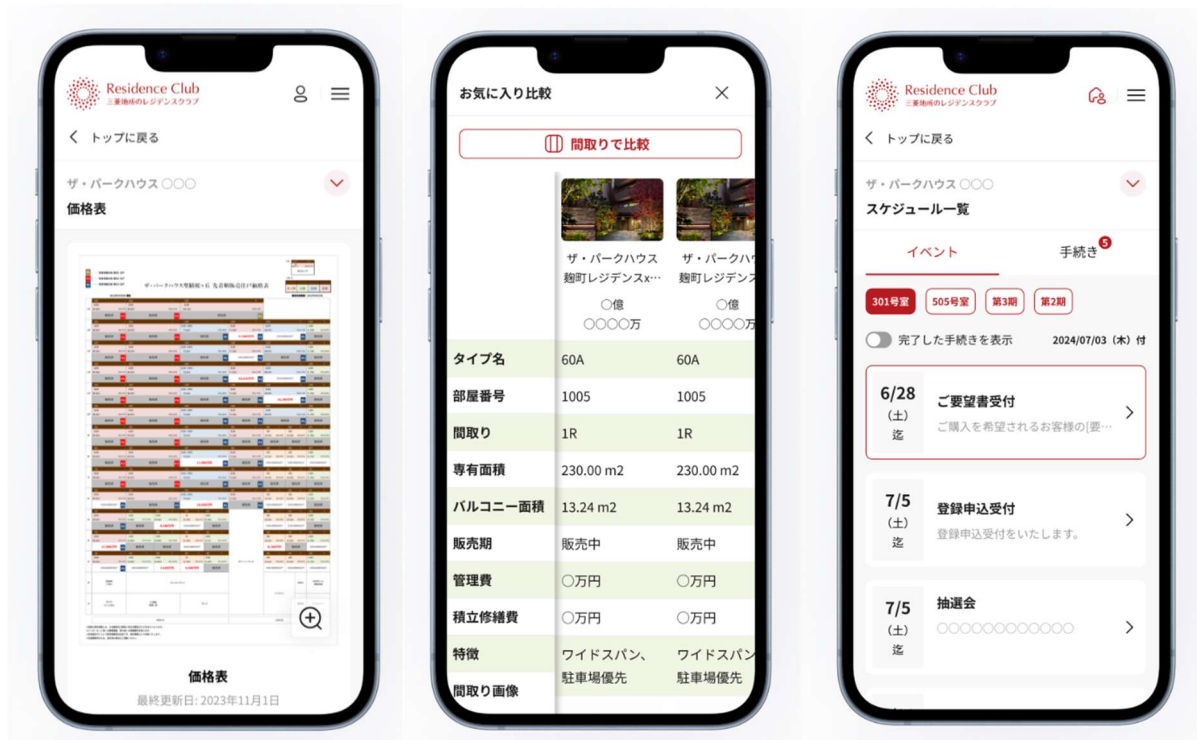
Residence Club
三菱地所のレジデンスクラブ

トップに戻る

ザ・パークハウス ○○○
価格表

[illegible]

価格表
最終更新日: 2023年11月1日

お気に入り比較

間取りで比較

ザ・パークハウス 麹町レジデンスx…
○億
○○○○万

ザ・パークハウス 麹町レジデンス
○億
○○○○万

| タイプ名 | 60A | 60A |
|---|---|---|
| 部屋番号 | 1005 | 1005 |
| 間取り | 1R | 1R |
| 専有面積 | 230.00 m2 | 230.00 m2 |
| バルコニー面積 | 13.24 m2 | 13.24 m2 |
| 販売期 | 販売中 | 販売中 |
| 管理費 | ○万円 | ○万円 |
| 積立修繕費 | ○万円 | ○万円 |
| 特徴 | ワイドスパン、駐車場優先 | ワイドスパン駐車場優先 |
| 間取り画像 | | |

Residence Club
三菱地所のレジデンスクラブ

トップに戻る

ザ・パークハウス ○○○
スケジュール一覧

イベント
手続き 5

301号室
505号室
第3期
第2期

完了した手続きを表示
2024/07/03（木）付

6/28 (土) 迄
ご要望書受付
ご購入を希望されるお客様の[要…

7/5 (土) 迄
登録申込受付
登録申込受付をいたします。

7/5 (土) 迄
抽選会
○○○○○○○○○○○○